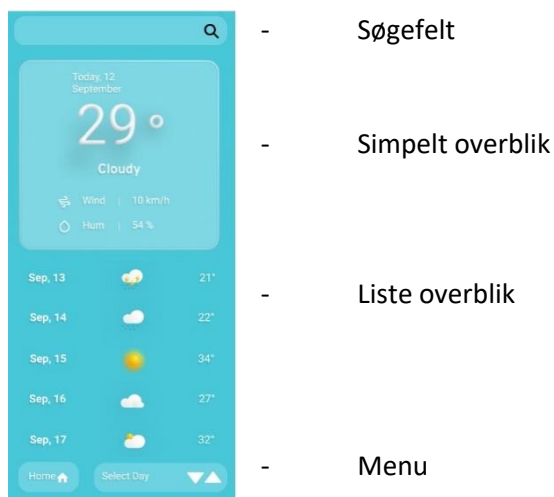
Today, 12 September

29 °

Cloudy

Wind | 10 km/h

Hum | 54 %

Sep, 13 21°

Sep, 14 22°

Sep, 15 34°

Sep, 16 27°

Sep, 17 32°

Home

Select Day

- Søgefelt

- Simpelt overblik

- Liste overblik

- Menu